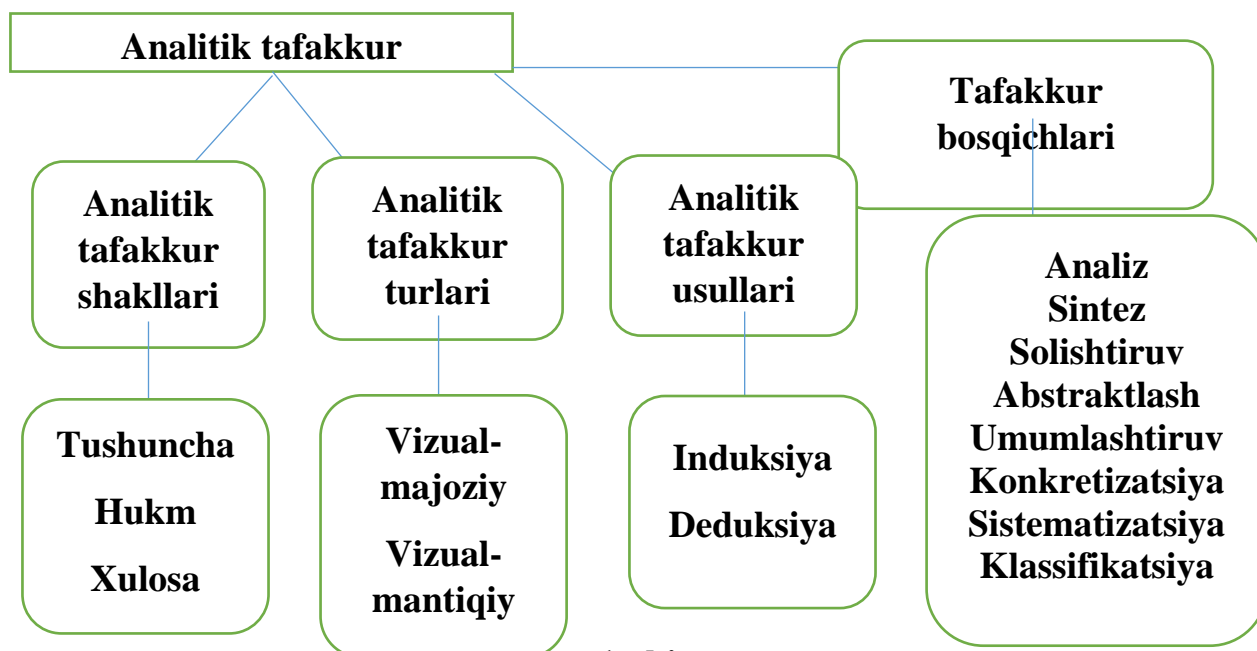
Analitik tafakkur

Tafakkur bosqichlari

Analitik tafakkur shakllari

Analitik tafakkur turlari

Analitik tafakkur usullari

Analiz
Sintez
Solishtiruv
Abstraktlash
Umumlashtiruv
Konkretizatsiya
Sistematizatsiya
Klassifikatsiya

Tushuncha
Hukm
Xulosa

Vizual-majoziy
Vizual-mantiqiy

Induksiya
Deduksiya